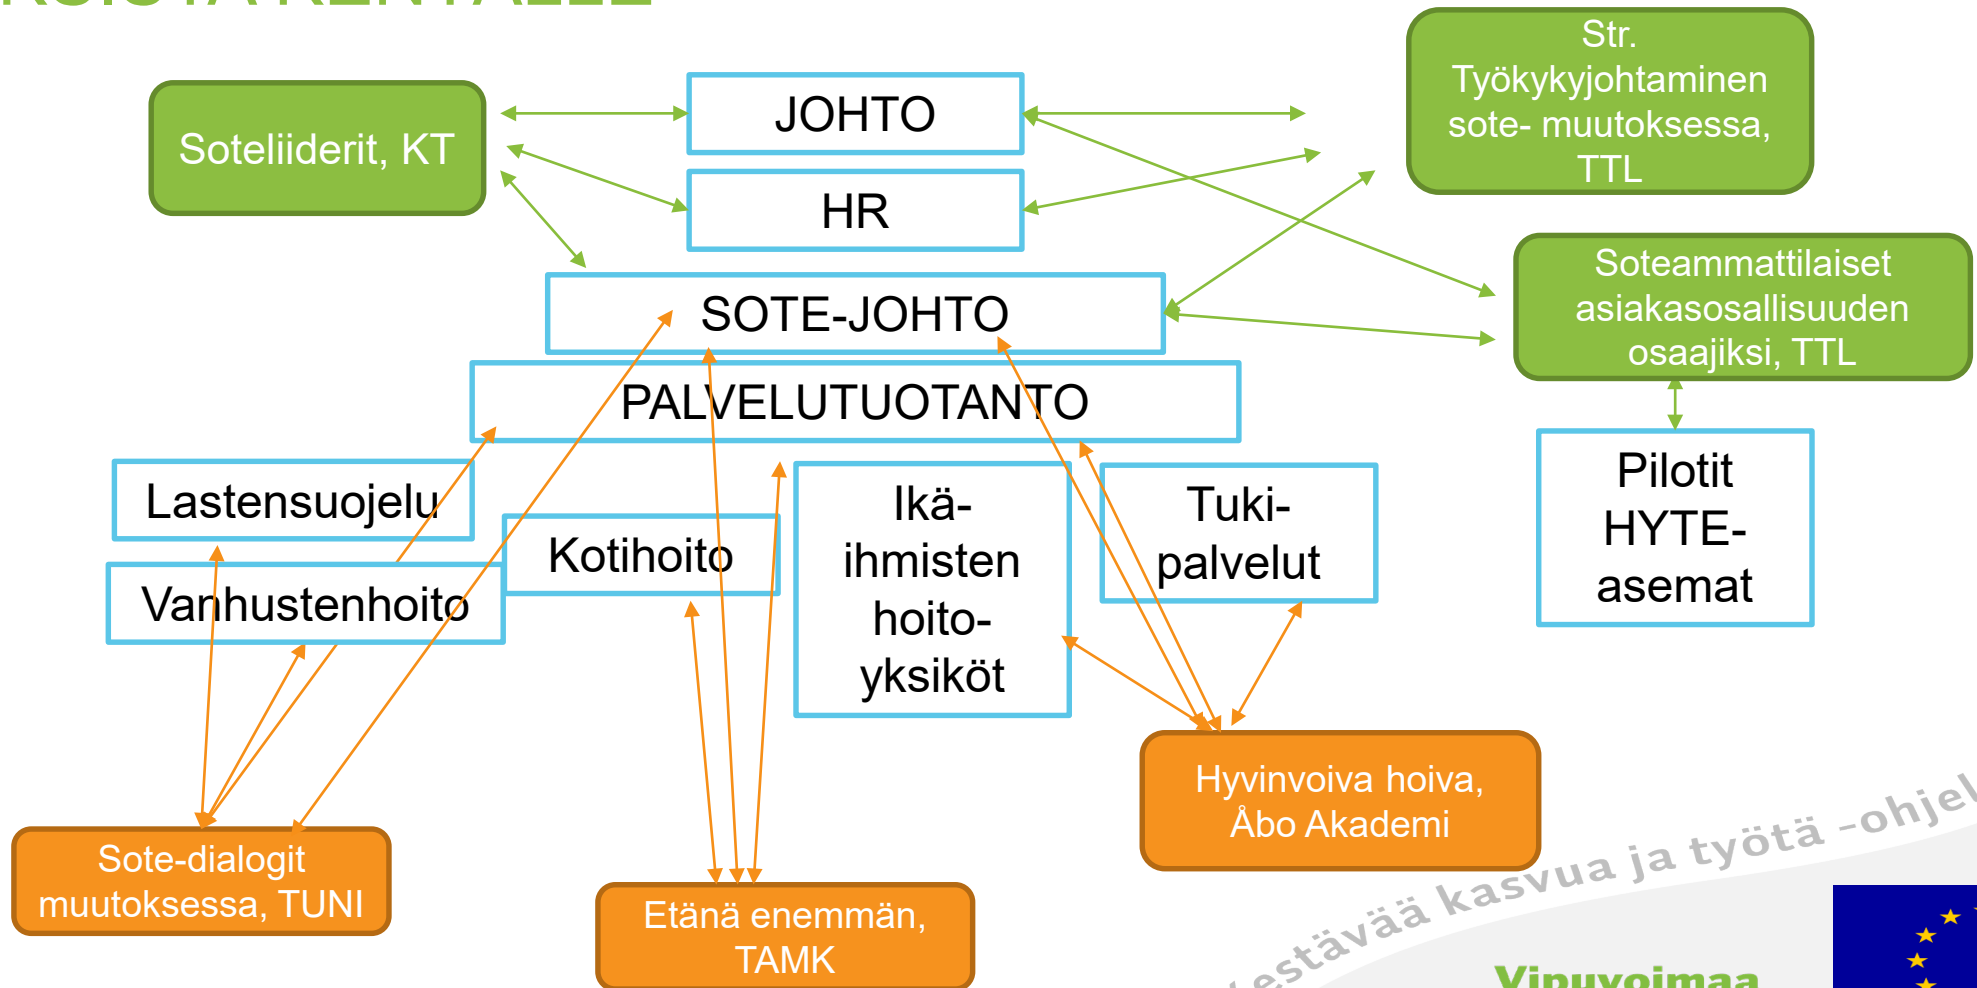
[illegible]

Soteliiderit, KT

JOHTO

HR

Str. Työkykyjohtaminen sote- muutoksessa, TTL

SOTE-JOHTO

Soteammattilaiset asiakasosallisuuden osaajiksi, TTL

PALVELUTUOTANTO

Lastensuojelu

Vanhustenhoito

Kotihoito

Ikä-ihmisten hoito-yksiköt

Tuki-palvelut

Pilotit HYTE-asemat

Hyvinvoiva hoiva, Åbo Akademi

Sote-dialogit muutoksessa, TUNI

Etänä enemmän, TAMK

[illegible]estävää kasvua ja työtä -ohjel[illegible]

Vipuvoimaa